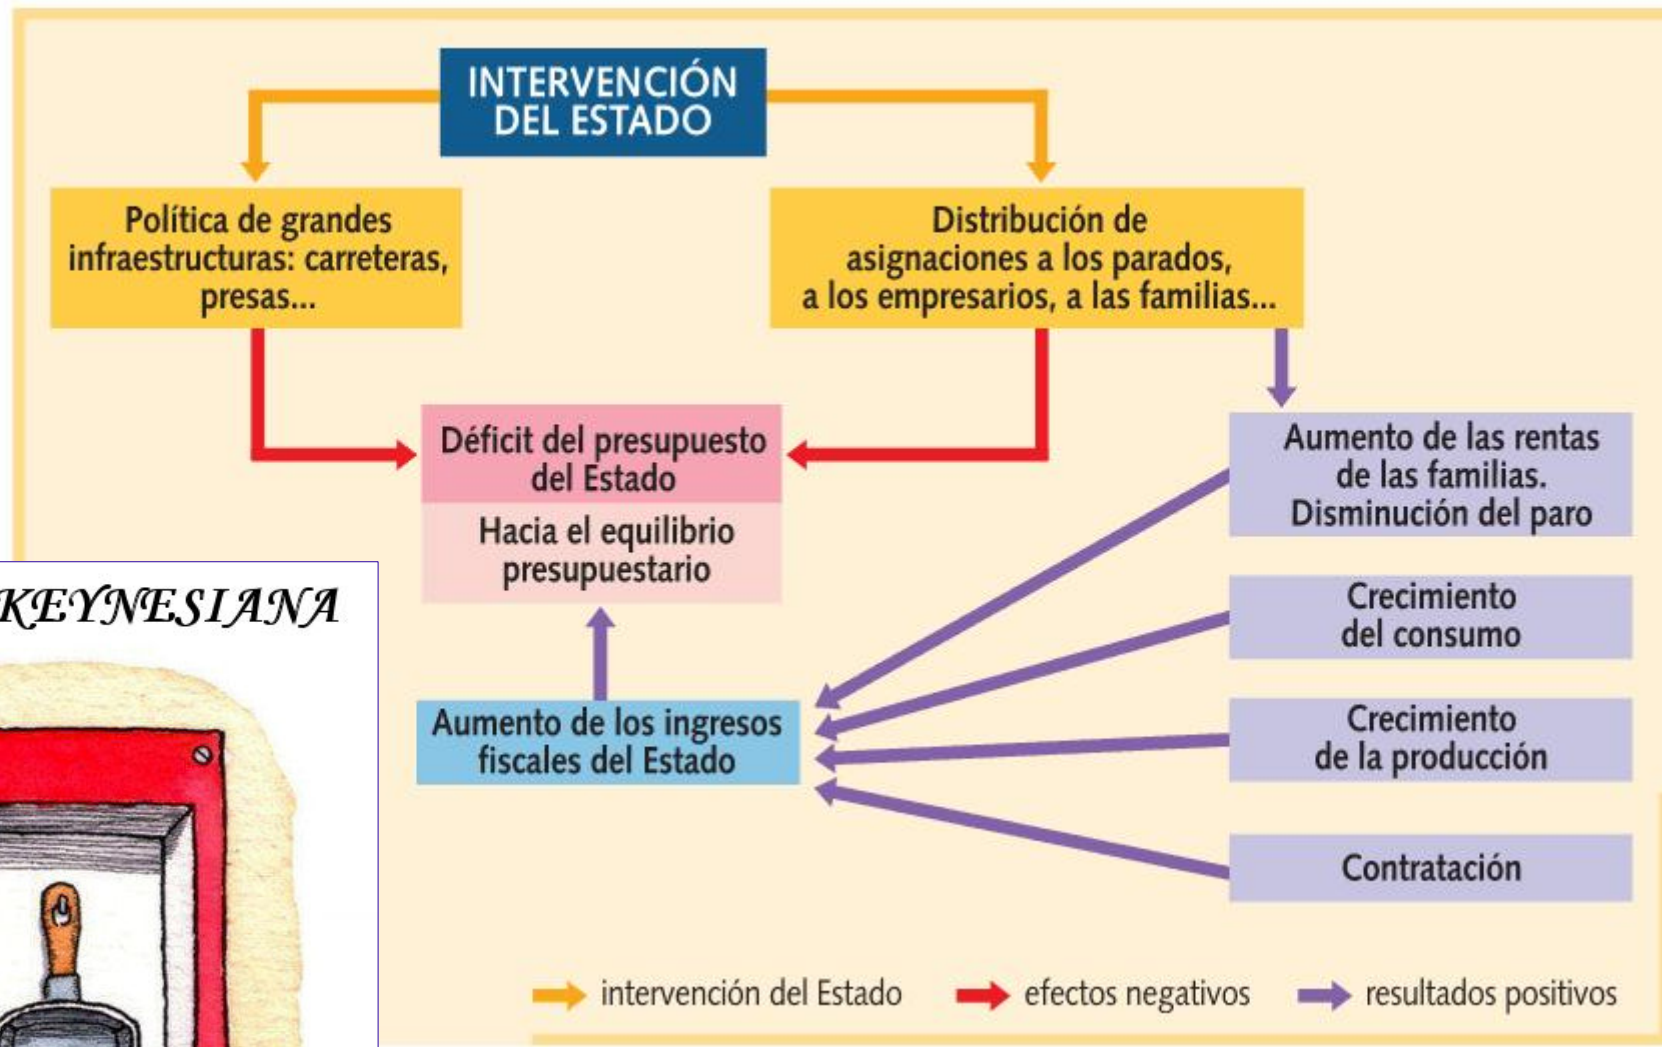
INTERVENCIÓN DEL ESTADO

Política de grandes infraestructuras: carreteras, presas...

Distribución de asignaciones a los parados, a los empresarios, a las familias...

Déficit del presupuesto del Estado

Hacia el equilibrio presupuestario

Aumento de las rentas de las familias. Disminución del paro

Crecimiento del consumo

Crecimiento de la producción

Contratación

Aumento de los ingresos fiscales del Estado

KEYNESIANA

intervención del Estado

efectos negativos

resultados positivos